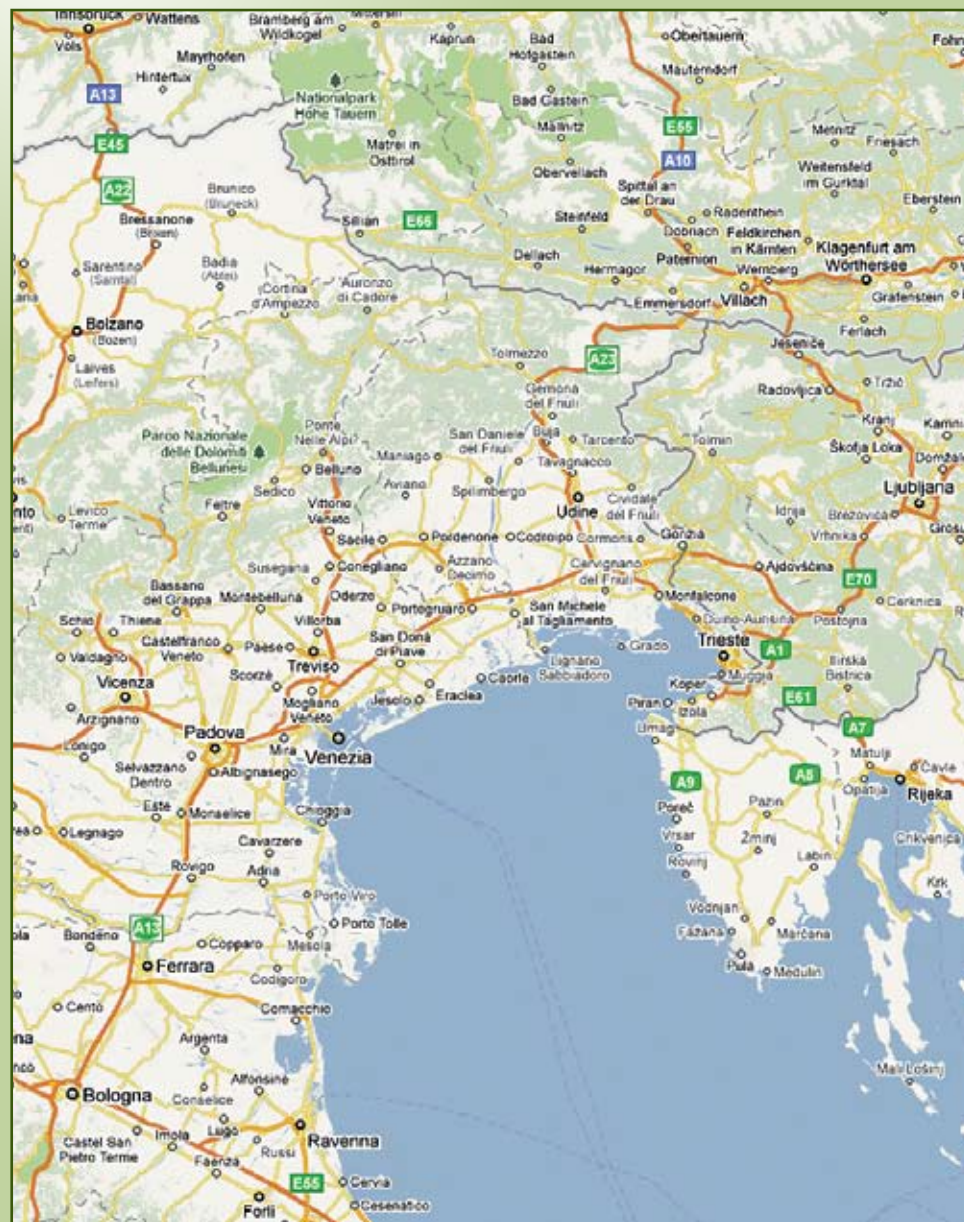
Innsbruck Wattens Bramberg am Wildkogel Kaprun Bad Hofgastein Obertauern Fohn
Vols Mayrhofen Hintertux
A13
Nationalpark Hohe Tauern
Bad Gastein
Mauterndorf
Mallnitz
E55
Metnitz Friesach
E45
A10
Matrei in Osttirol
Obervellach
Weitensfeld im Gurktal
A22
Brunico (Bruneck)
Spittal an der Drau
Eberstein
Bressanone (Brixen)
Sillian E66
Steinfeld
Radenthein
Dobriach Feldkirchen in Kärnten
Badia (Abtei)
Dellach
Klagenfurt am Wörthersee
Sarentino (Sarntal)
Cortina d'Ampezzo
Auronzo di Cadore
Hermagor
Paternion
Wernberg
Grafenstein
Emmersdorf Villach
Bolzano (Bozen)
Ferlach
Tolmezzo
A23
Jesenice
Laives (Leifers)
Gemona del Friuli
Radovljica
Tržič
Kranj
Kamni
Ponte Nelle Alpi
Parco Nazionale delle Dolomiti Bellunesi
San Daniele del Friuli
Buja
Tarcento
Tolmin
Škofja Loka
Domžale
Maniago
Tavagnacco
Belluno
Aviano
Spilimbergo
Ljubljana
Sedico
Cividale del Friuli
Levico Terme
Feltre
Vittorio Veneto
Udine
Idrija
Brezovica
Vrhnika
Grosu
Sacile
Pordenone
Codroipo
Cormons
Gorizia
Azzano Decimo
Susegana
Conegliano
Cervignano del Friuli
Ajdovščina
Bassano del Grappa
E70
Montebelluna
Oderzo
Portogruaro
San Michele al Tagliamento
Monfalcone
Cerknica
Schio
Thiene
Villorba
Duino-Aurisina
Postojna
Castelfranco Veneto
San Donà di Piave
Valdagno
Paese
Trieste
A1
Grado
Lignano Sabbiadoro
Treviso
Ilirska Bistrica
Scorzè
Caorle
Vicenza
Eraclea
Koper
Muggia
Mogliano Veneto
Jesolo
Piran
Izola
E61
Arzignano
Umag
A7
Padova
Mira
Venezia
Matulji
Lonigo
Čavle
Albignasego
A9
A8
Opatija
Rijeka
Selvazzano Dentro
Pazin
Poreč
Este
Monselice
Chioggia
Crikvenica
Vrsar
Žminj
Legnago
Cavarzere
Rovinj
Labin
Rovigo
Adria
Krk
Porto Viro
Vodnjan
Porto Tolle
A13
Fažana
Marčana
Bondeno
Copparo
Mesola
Ferrara
Pula
Medulin
Codigoro
Cento
Comacchio
Argenta
Mali Lošinj
Alfonsine
Bologna
Conselice
Imola
Lugo
Ravenna
Castel San Pietro Terme
Russi
Faenza
E55
Cervia
Cesenatico
Forlì